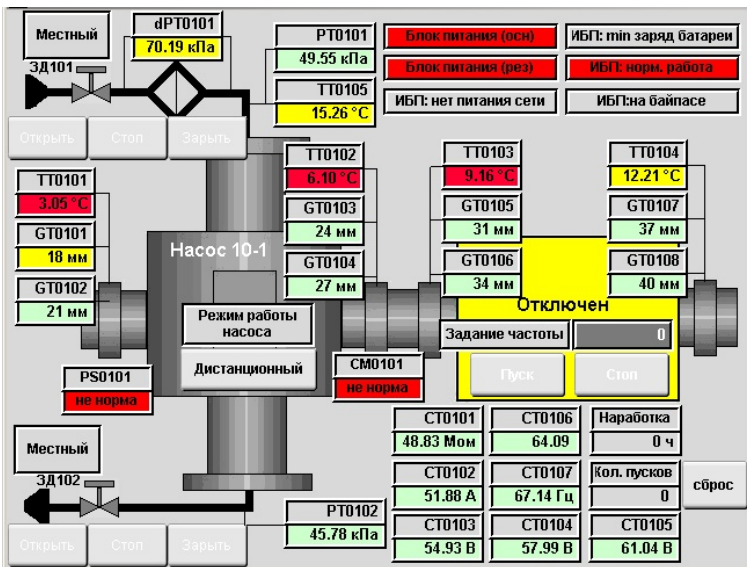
Местный

dPT0101
70.19 кПа

ЗД101

PT0101
49.55 кПа

TT0105
15.26 °C

Блок питания (осн)
Блок питания (рез)
ИБП: нет питания сети
ИБП: min заряд батареи
ИБП: норм. работа
ИБП:на байпасе

Открыть
Стоп
Зарыть

TT0101
3.05 °C
GT0101
18 мм
GT0102
21 мм

TT0102
6.10 °C
GT0103
24 мм
GT0104
27 мм

Насос 10-1

TT0103
9.16 °C
GT0105
31 мм
GT0106
34 мм

TT0104
12.21 °C
GT0107
37 мм
GT0108
40 мм

Отключен
Задание частоты
0
Пуск
Стоп

Режим работы насоса
Дистанционный

PS0101
не норма

CM0101
не норма

CT0101
48.83 Мом
CT0106
64.09
Наработка
0 ч

CT0102
51.88 А
CT0107
67.14 Гц
Кол. пусков
0
сброс

CT0103
54.93 В
CT0104
57.99 В
CT0105
61.04 В

Местный
ЗД102

PT0102
45.78 кПа

Открыть
Стоп
Зарыть